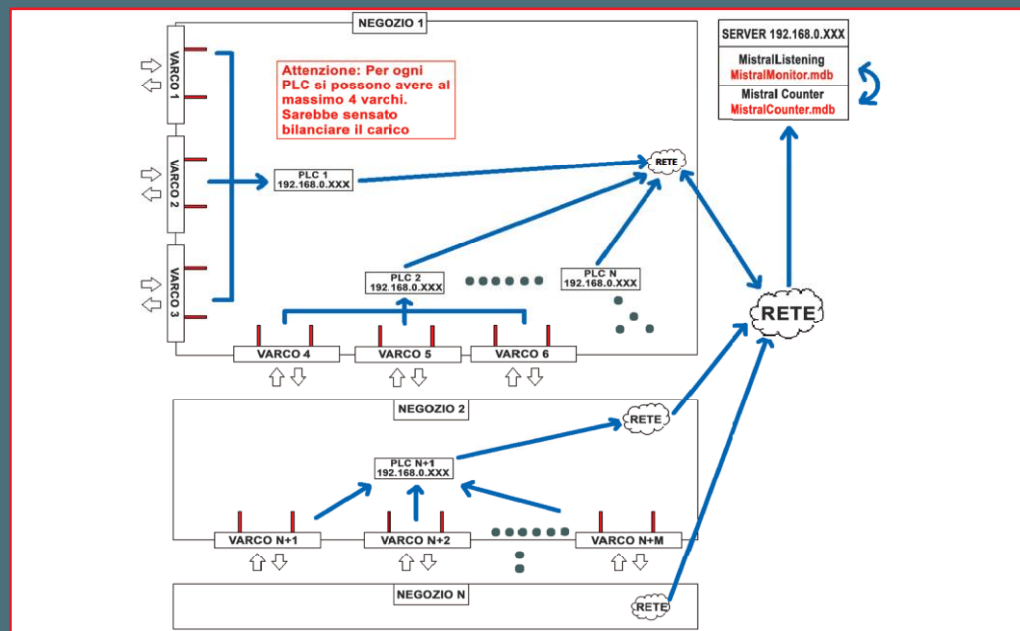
NEGOZIO 1

VARCO 1

VARCO 2

VARCO 3

Attenzione: Per ogni PLC si possono avere al massimo 4 varchi. Sarebbe sensato bilanciare il carico

PLC 1
192.168.0.XXX

RETE

PLC 2
192.168.0.XXX

PLC N
192.168.0.XXX

VARCO 4

VARCO 5

VARCO 6

SERVER 192.168.0.XXX

MistralListening
MistralMonitor.mdb

Mistral Counter
MistralCounter.mdb

RETE

NEGOZIO 2

RETE

PLC N+1
192.168.0.XXX

VARCO N+1

VARCO N+2

VARCO N+M

NEGOZIO N

RETE